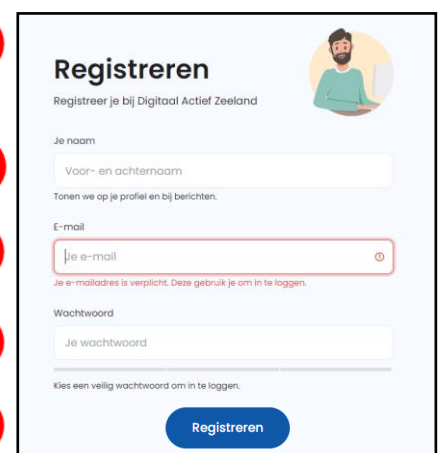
Registreren

Registreer je bij Digitaal Actief Zeeland

Je naam

Voor- en achternaam

Tonen we op je profiel en bij berichten.

E-mail

Je e-mail

Je e-mailadres is verplicht. Deze gebruik je om in te loggen.

Wachtwoord

Je wachtwoord

Kies een veilig wachtwoord om in te loggen.

Registreren